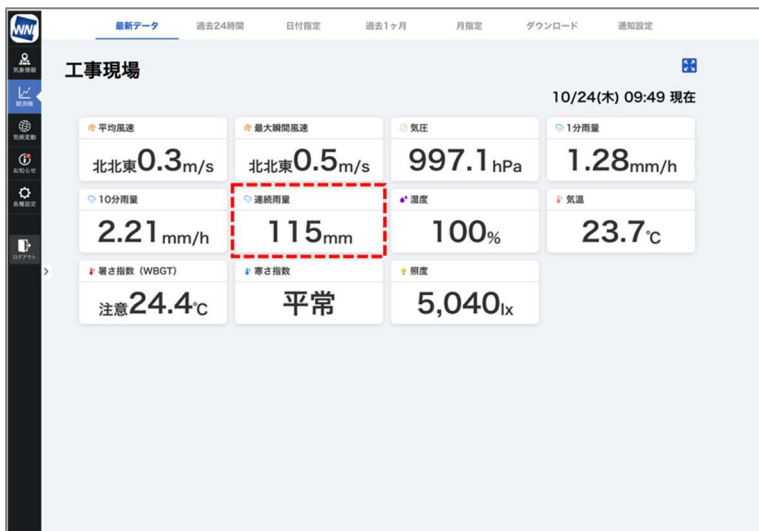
WN

気象情報

観測機

気候変動

お知らせ

各種設定

ログアウト

最新データ 過去24時間 日付指定 過去1ヶ月 月指定 ダウンロード 通知設定

工事現場

10/24(木) 09:49 現在

平均風速
北北東0.3m/s

最大瞬間風速
北北東0.5m/s

気圧
997.1hPa

1分雨量
1.28mm/h

10分雨量
2.21mm/h

連続雨量
115mm

湿度
100%

気温
23.7℃

暑さ指数（WBGT）
注意24.4℃

寒さ指数
平常

照度
5,040lx